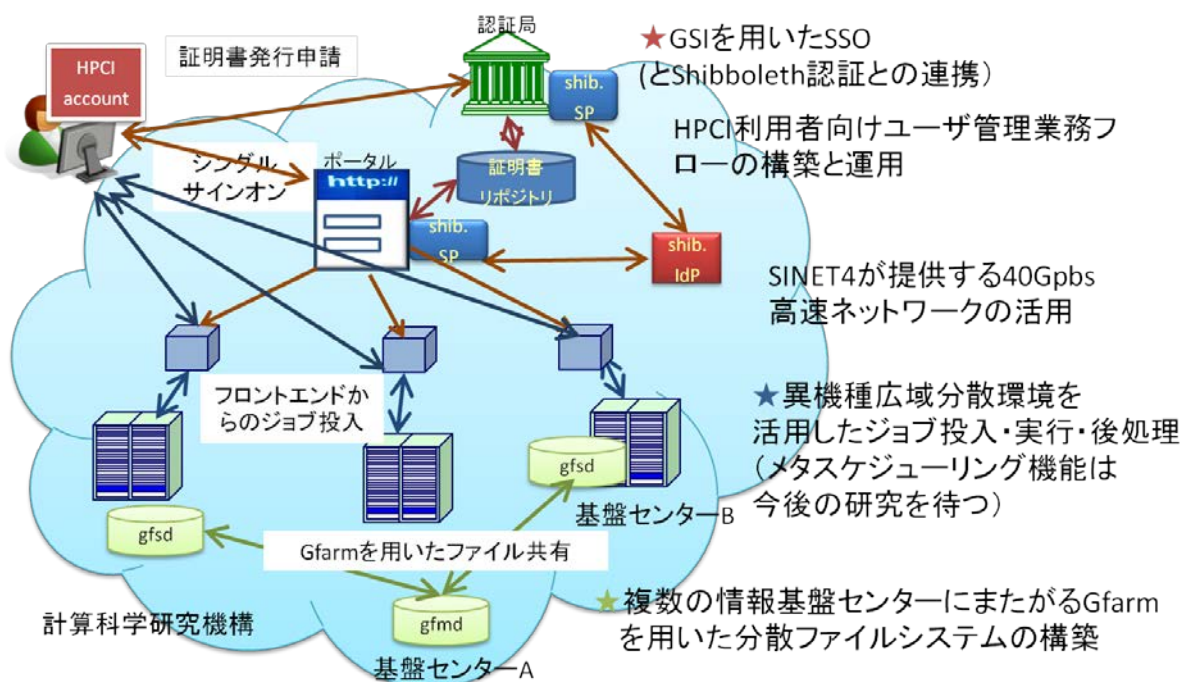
HPCI account

証明書発行申請

認証局

shib. SP

★GSIを用いたSSO
(とShibboleth認証との連携)

HPCI利用者向けユーザ管理業務フローの構築と運用

シングルサインオン

ポータル

http://

証明書リポジトリ

shib. SP

shib. IdP

SINET4が提供する40Gpbs
高速ネットワークの活用

フロントエンドからのジョブ投入

★異機種広域分散環境を活用したジョブ投入・実行・後処理
(メタスケジューリング機能は今後の研究を待つ)

gfsd

基盤センターB

gfsd

Gfarmを用いたファイル共有

gfmd

計算科学研究機構

基盤センターA

★複数の情報基盤センターにまたがるGfarmを用いた分散ファイルシステムの構築